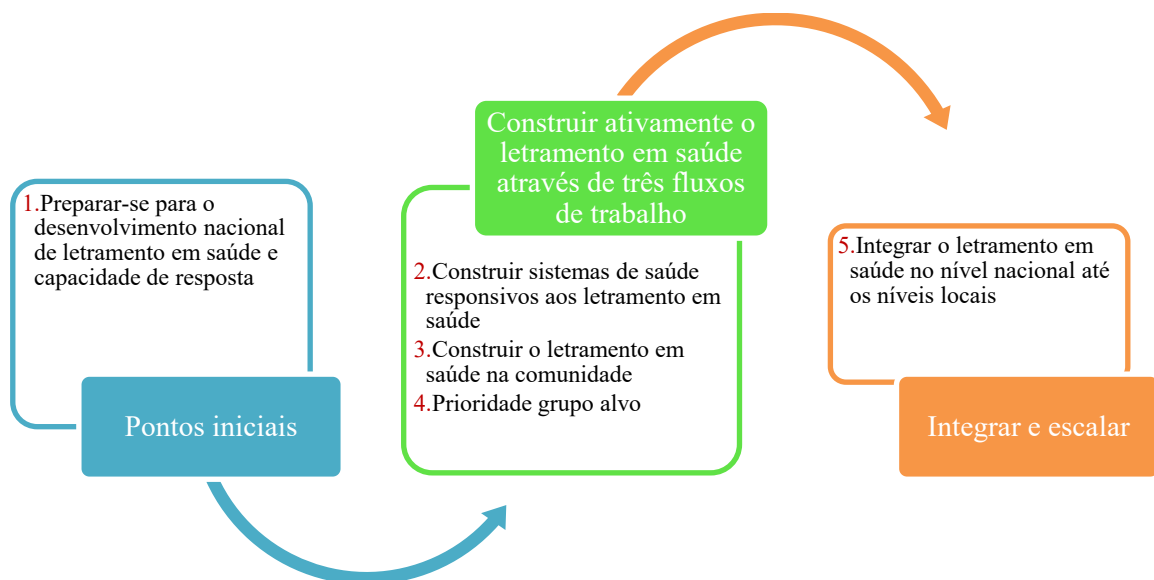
1.Preparar-se para o desenvolvimento nacional de letramento em saúde e capacidade de resposta

Pontos iniciais

Construir ativamente o letramento em saúde através de três fluxos de trabalho

2.Construir sistemas de saúde responsivos aos letramento em saúde

3.Construir o letramento em saúde na comunidade

4.Prioridade grupo alvo

5.Integrar o letramento em saúde no nível nacional até os níveis locais

Integrar e escalar